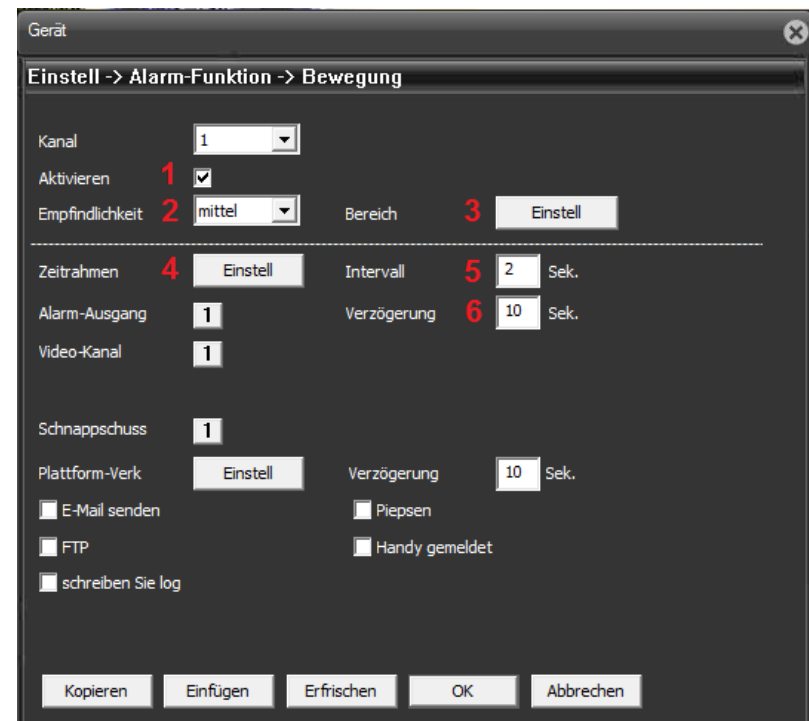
Gerät

Einstell -> Alarm-Funktion -> Bewegung

Kanal 1

Aktivieren 1

Empfindlichkeit 2 mittel

Bereich 3 Einstell

Zeitrahmen 4 Einstell

Intervall 5 2 Sek.

Alarm-Ausgang 1

Verzögerung 6 10 Sek.

Video-Kanal 1

Schnappschuss 1

Plattform-Verk Einstell

Verzögerung 10 Sek.

E-Mail senden

Piepsen

FTP

Handy gemeldet

schreiben Sie log

Kopieren Einfügen Erfrischen OK Abbrechen